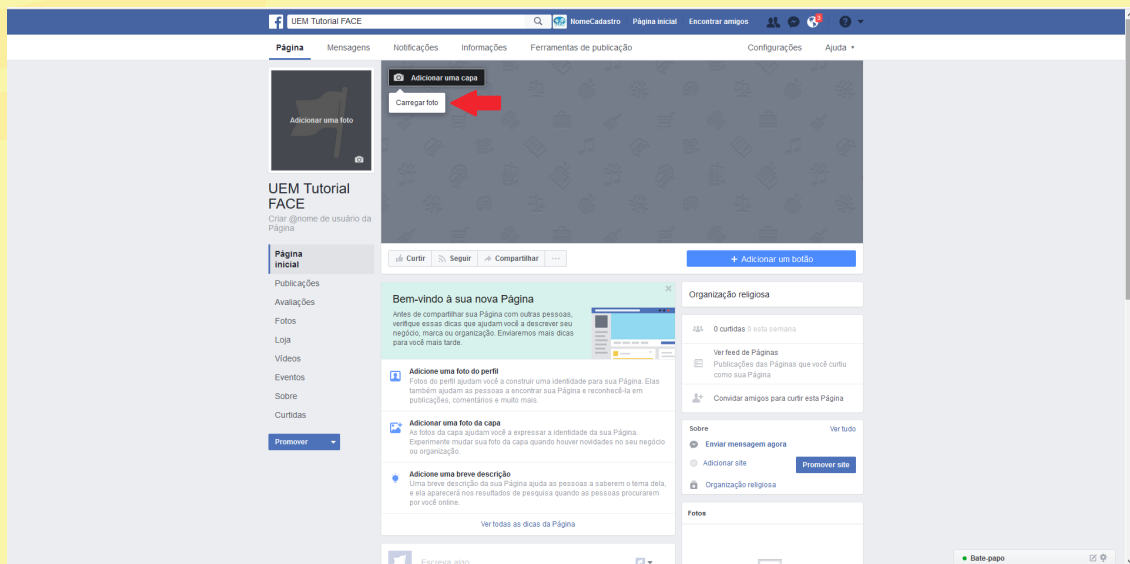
UEM Tutorial FACE
NomeCadastro Página inicial Encontrar amigos

Página Mensagens Notificações Informações Ferramentas de publicação Configurações Ajuda

Adicionar uma foto

Adicionar uma capa
Carregar foto

UEM Tutorial FACE
Criar @nome de usuário da Página

Página inicial
Publicações
Avaliações
Fotos
Loja
Vídeos
Eventos
Sobre
Curtidas

Promover

Curtir Seguir Compartilhar ...
+ Adicionar um botão

Bem-vindo à sua nova Página
Antes de compartilhar sua Página com outras pessoas, verifique essas dicas que ajudam você a descrever seu negócio, marca ou organização. Enviaremos mais dicas para você mais tarde.

Adicione uma foto do perfil
Fotos do perfil ajudam você a construir uma identidade para sua Página. Elas também ajudam as pessoas a encontrar sua Página e reconhecê-la em publicações, comentários e muito mais.

Adicionar uma foto da capa
As fotos da capa ajudam você a expressar a identidade da sua Página. Experimente mudar sua foto da capa quando houver novidades no seu negócio ou organização.

Adicione uma breve descrição
Uma breve descrição da sua Página ajuda as pessoas a saberem o tema dela, e ela aparecerá nos resultados de pesquisa quando as pessoas procurarem por você online.

Ver todas as dicas da Página

Escreva algo...

Organização religiosa

0 curtidas 0 esta semana

Ver feed de Páginas
Publicações das Páginas que você curtiu como sua Página

Convidar amigos para curtir esta Página

Sobre
Ver tudo
Enviar mensagem agora
Adicionar site
Promover site
Organização religiosa

Fotos

Bate-papo